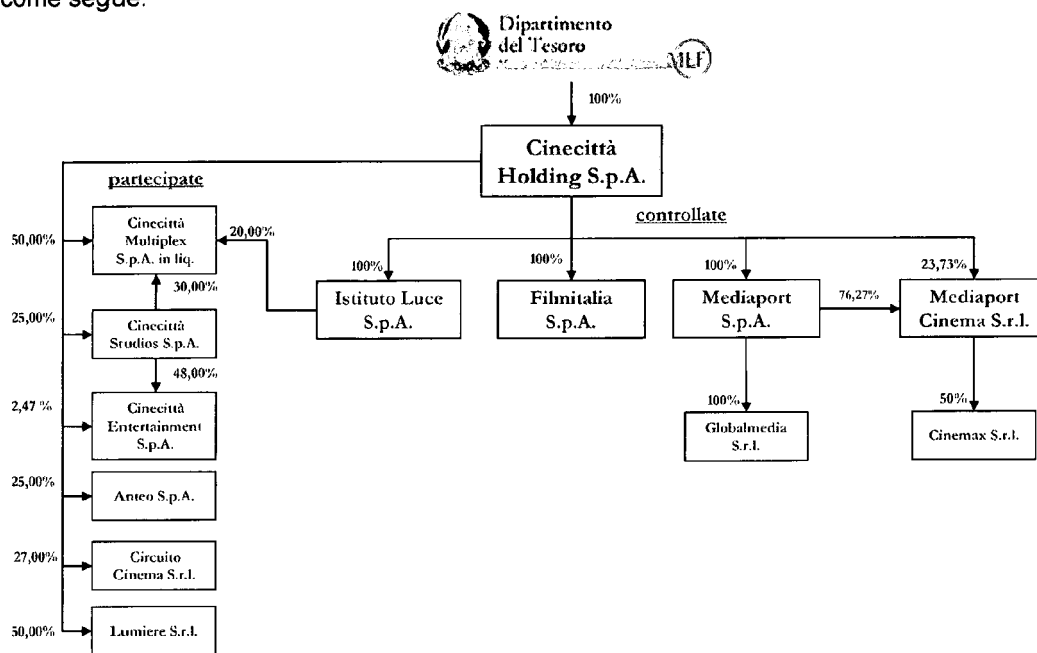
come segue:

Dipartimento del Tesoro
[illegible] MEF

100%

Cinecittà Holding S.p.A.

partecipate

controllate

50,00%
Cinecittà Multiplex S.p.A. in liq.
20,00%
30,00%
25,00%
Cinecittà Studios S.p.A.
48,00%
2,47 %
Cinecittà Entertainment S.p.A.
25,00%
Anteo S.p.A.
27,00%
Circuito Cinema S.r.l.
50,00%
Lumiere S.r.l.

100%
Istituto Luce S.p.A.
100%
Filmitalia S.p.A.
100%
Mediaport S.p.A.
76,27%
23,73%
Mediaport Cinema S.r.l.
100%
Globalmedia S.r.l.
50%
Cinemax S.r.l.